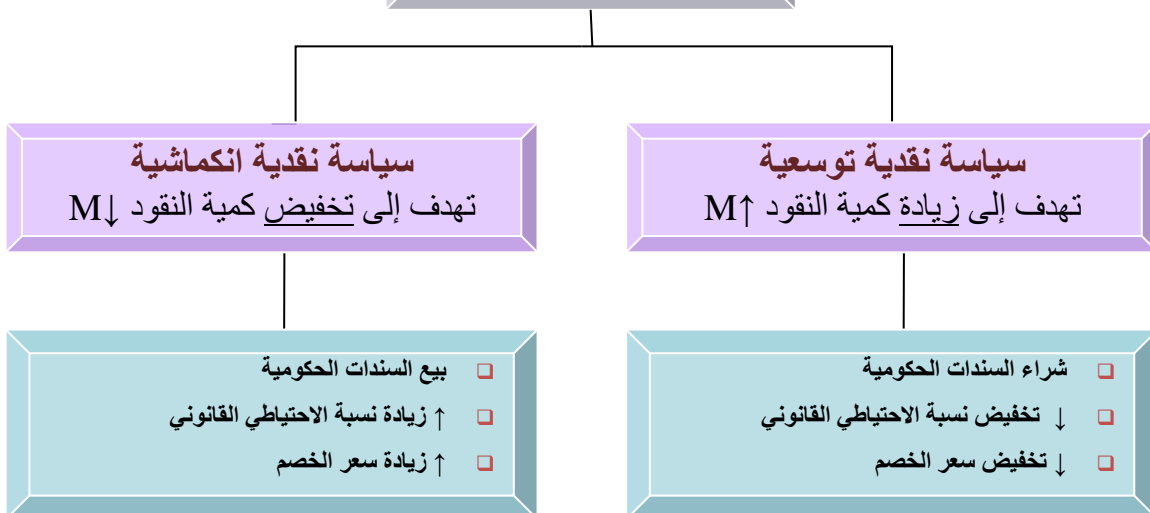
سياسة نقدية توسعية
تهدف إلى زيادة كمية النقود M↑

سياسة نقدية انكماشية
تهدف إلى تخفيض كمية النقود M↓

شراء السندات الحكومية
↓ تخفيض نسبة الاحتياطي القانوني
↓ تخفيض سعر الخصم

بيع السندات الحكومية
↑ زيادة نسبة الاحتياطي القانوني
↑ زيادة سعر الخصم